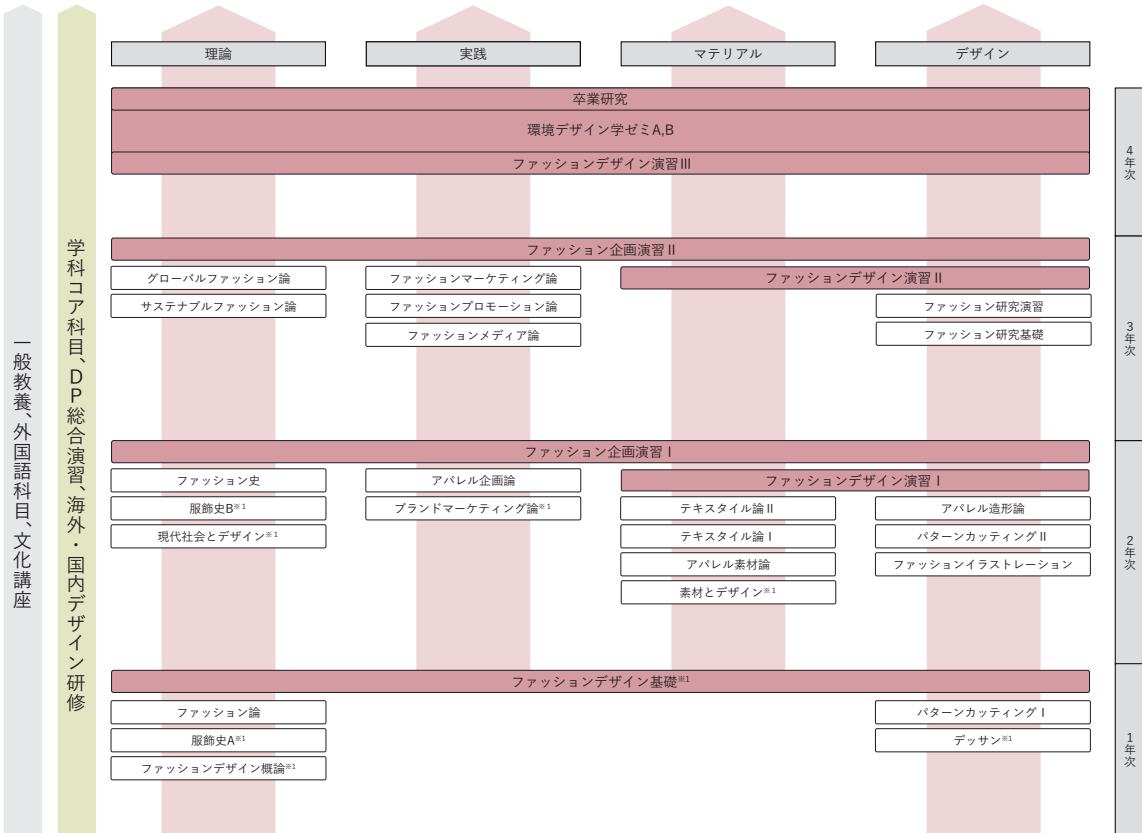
一般教養、外国語科目、文化講座

学科コア科目、DP総合演習、海外・国内デザイン研修

理論

実践

マテリアル

デザイン

卒業研究

環境デザイン学ゼミA,B

ファッションデザイン演習III

4年次

ファッション企画演習II

グローバルファッション論

ファッションマーケティング論

ファッションデザイン演習II

サステナブルファッション論

ファッションプロモーション論

ファッション研究演習

ファッションメディア論

ファッション研究基礎

3年次

ファッション企画演習I

ファッション史

アパレル企画論

ファッションデザイン演習I

服飾史B※1

ブランドマーケティング論※1

テキスタイル論II

アパレル造形論

現代社会とデザイン※1

テキスタイル論I

パターンカッティングII

アパレル素材論

ファッションイラストレーション

素材とデザイン※1

2年次

ファッションデザイン基礎※1

ファッション論

パターンカッティングI

服飾史A※1

デッサン※1

ファッションデザイン概論※1

1年次